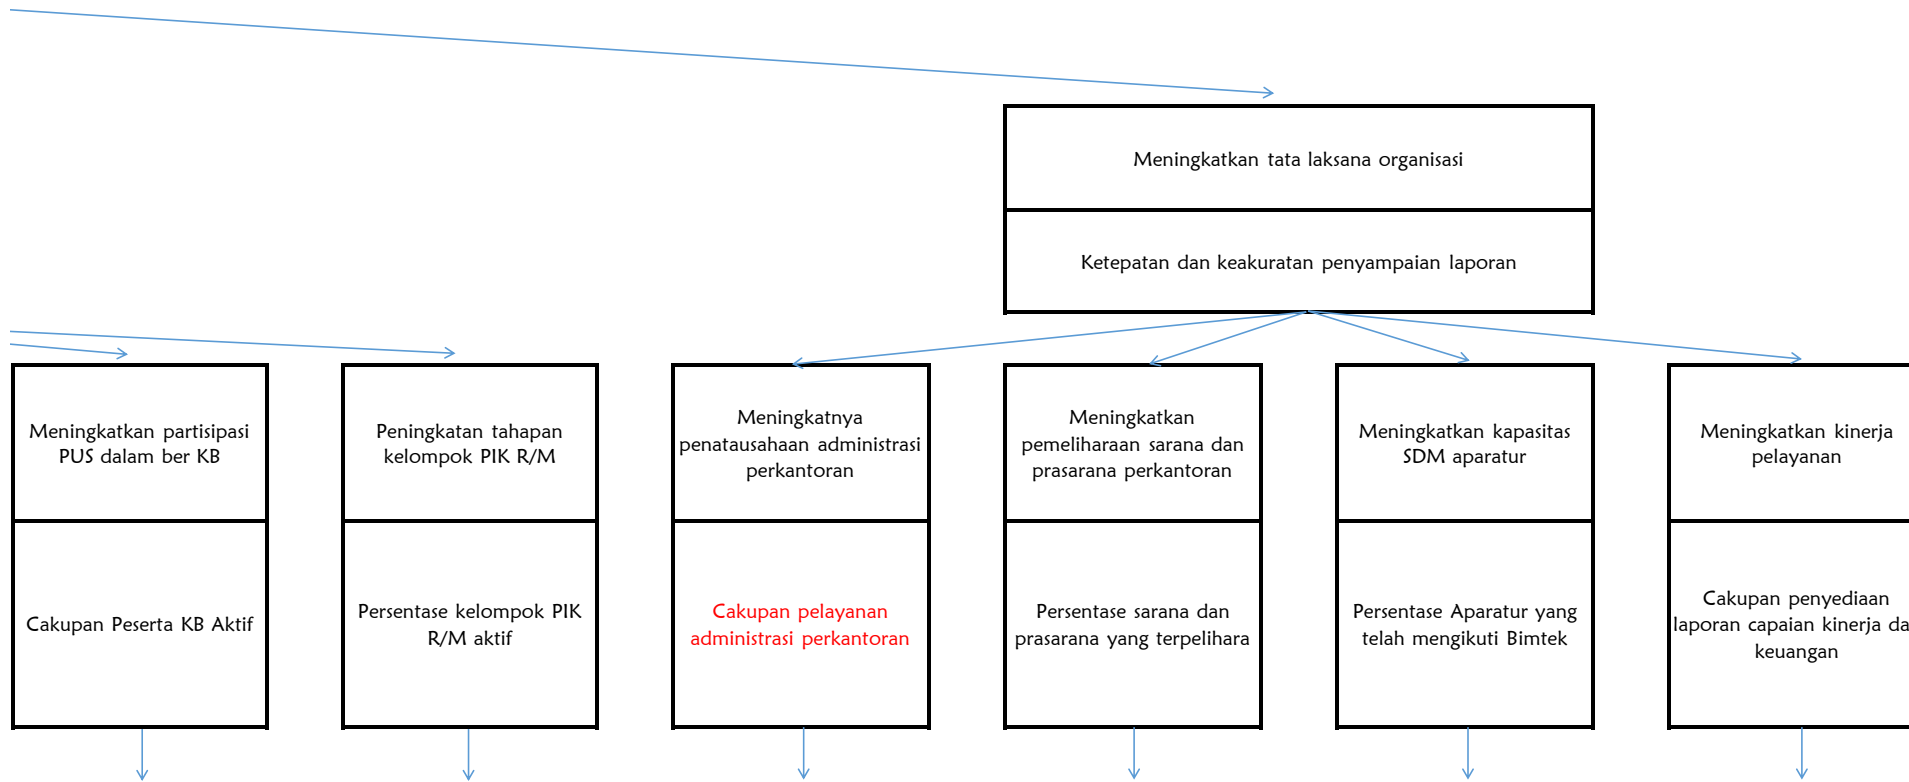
Meningkatkan tata laksana organisasi

Ketepatan dan keakuratan penyampaian laporan

Meningkatkan partisipasi PUS dalam ber KB

Cakupan Peserta KB Aktif

Peningkatan tahapan kelompok PIK R/M

Persentase kelompok PIK R/M aktif

Meningkatnya penatausahaan administrasi perkantoran

Cakupan pelayanan administrasi perkantoran

Meningkatkan pemeliharaan sarana dan prasarana perkantoran

Persentase sarana dan prasarana yang terpelihara

Meningkatkan kapasitas SDM aparatur

Persentase Aparatur yang telah mengikuti Bimtek

Meningkatkan kinerja pelayanan

Cakupan penyediaan laporan capaian kinerja da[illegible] keuangan